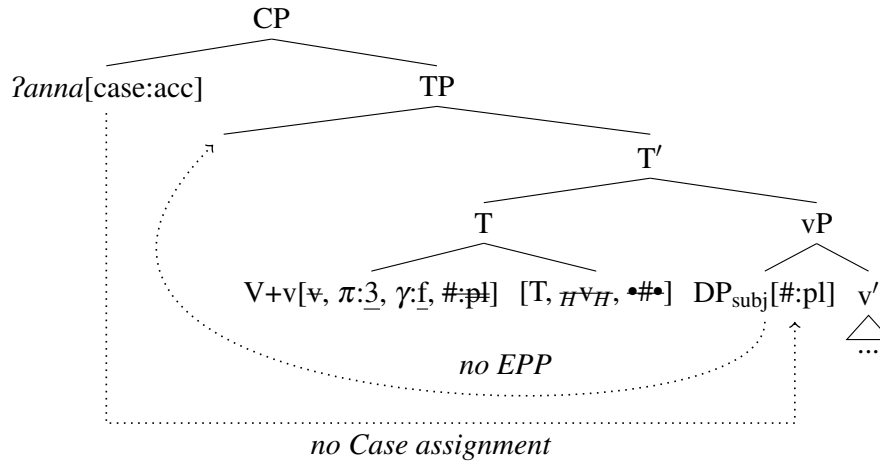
CP

*ʔanna*[case:acc]

TP

T′

T

vP

V+v[~~v~~, $\pi$:$\underline{3}$, $\gamma$:$\underline{f}$, ~~#:pl~~]

[T, ~~$_{H}$v$_{H}$~~, ~~•#•~~]

DP$_{subj}$[#:pl]

v′

...

*no EPP*

*no Case assignment*